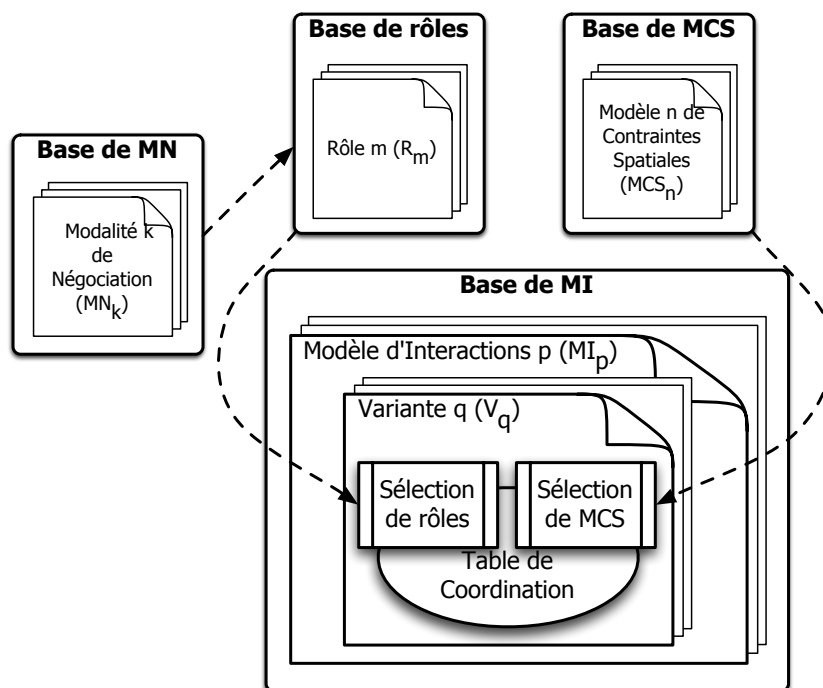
Base de rôles

Rôle m ($R_m$)

Base de MCS

Modèle n de Contraintes Spatiales ($MCS_n$)

Base de MN

Modalité k de Négociation ($MN_k$)

Base de MI

Modèle d'Interactions p ($MI_p$)

Variante q ($V_q$)

Sélection de rôles

Sélection de MCS

Table de Coordination